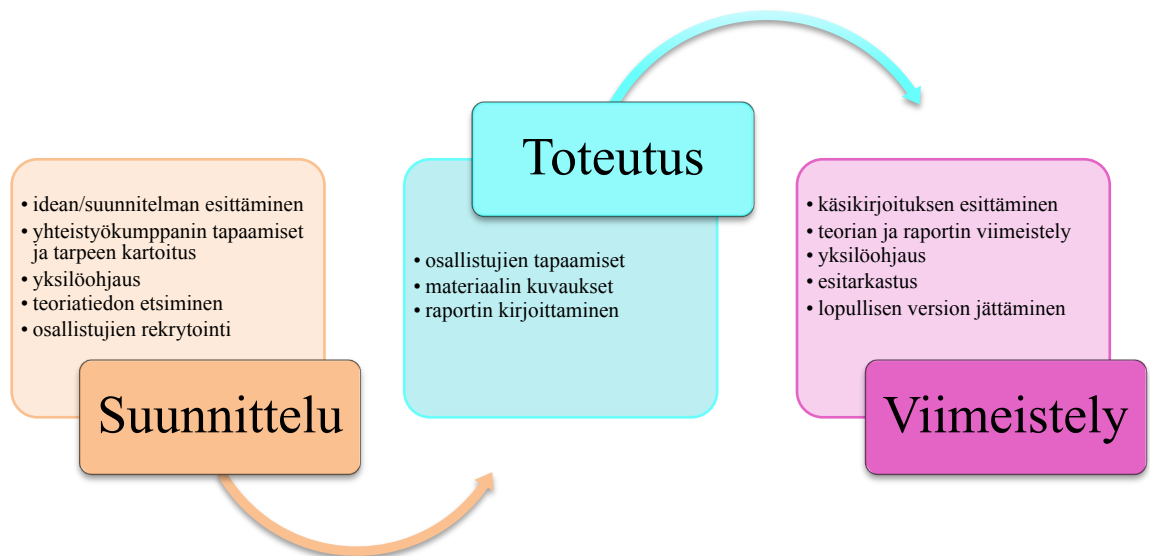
- idean/suunnitelman esittäminen
- yhteistyökumppanin tapaamiset ja tarpeen kartoitus
- yksilöohjaus
- teoriatiedon etsiminen
- osallistujien rekrytointi

Suunnittelu

Toteutus

- osallistujien tapaamiset
- materiaalin kuvaukset
- raportin kirjoittaminen

- käsikirjoituksen esittäminen
- teorian ja raportin viimeistely
- yksilöohjaus
- esitarkastus
- lopullisen version jättäminen

Viimeistely